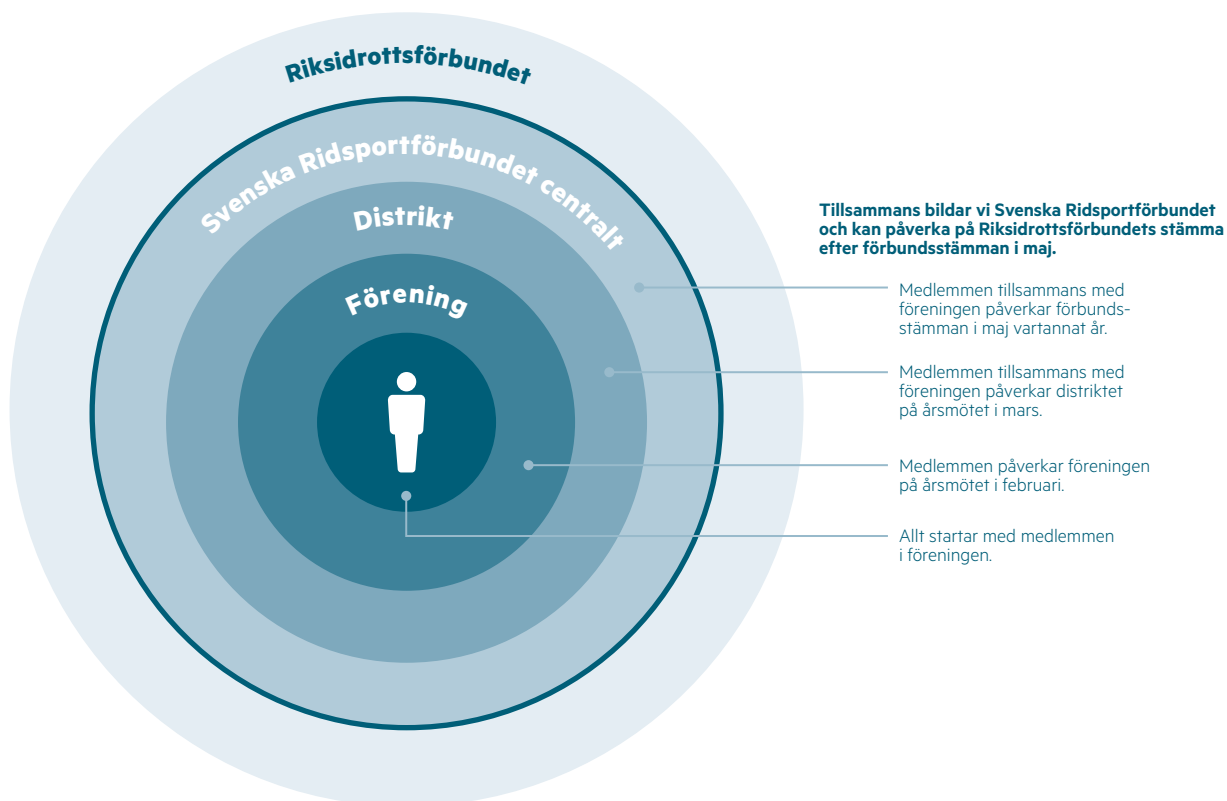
Riksidrottsförbundet

Svenska Ridsportförbundet centralt

Distrikt

Förening

Tillsammans bildar vi Svenska Ridsportförbundet och kan påverka på Riksidrottsförbundets stämma efter förbundsstämman i maj.

Medlemmen tillsammans med föreningen påverkar förbundsstämman i maj vartannat år.

Medlemmen tillsammans med föreningen påverkar distriktet på årsmötet i mars.

Medlemmen påverkar föreningen på årsmötet i februari.

Allt startar med medlemmen i föreningen.